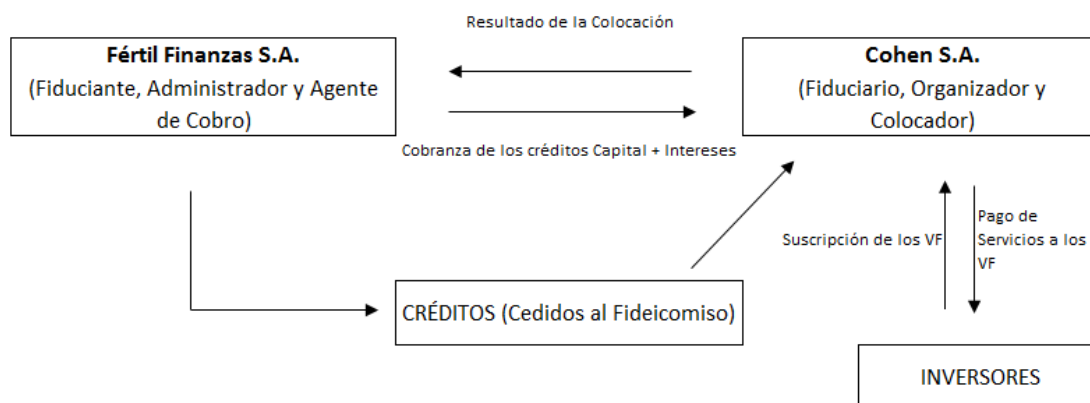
Resultado de la Colocación

Fértil Finanzas S.A.
(Fiduciante, Administrador y Agente de Cobro)

Cohen S.A.
(Fiduciario, Organizador y Colocador)

Cobranza de los créditos Capital + Intereses

Suscripción de los VF

Pago de Servicios a los VF

CRÉDITOS (Cedidos al Fideicomiso)

INVERSORES